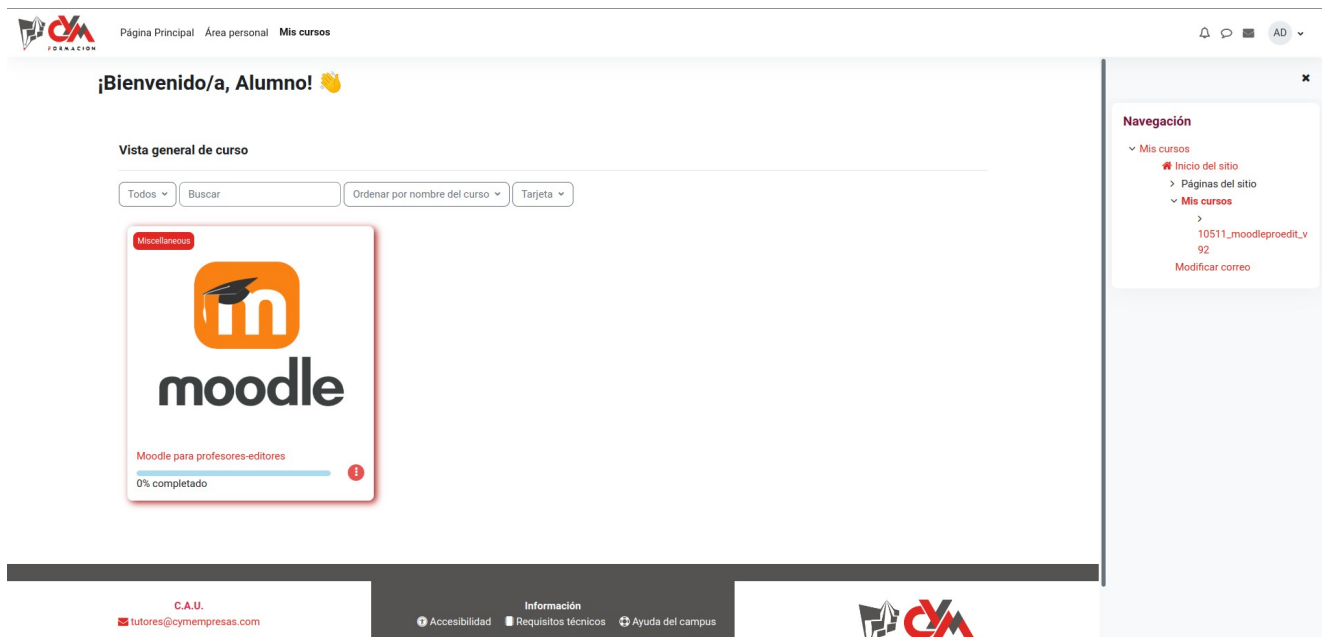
CYM FORMACIÓN

Página Principal Área personal Mis cursos

AD

¡Bienvenido/a, Alumno! 👋

Vista general de curso

Todos Buscar Ordenar por nombre del curso Tarjeta

Miscellaneous

moodle

Moodle para profesores-editores

0% completado

×

Navegación

Mis cursos
Inicio del sitio
Páginas del sitio
Mis cursos
10511_moodleproedit_v92
Modificar correo

C.A.U.
tutores@cymempresas.com

Información
Accesibilidad Requisitos técnicos Ayuda del campus

CYM